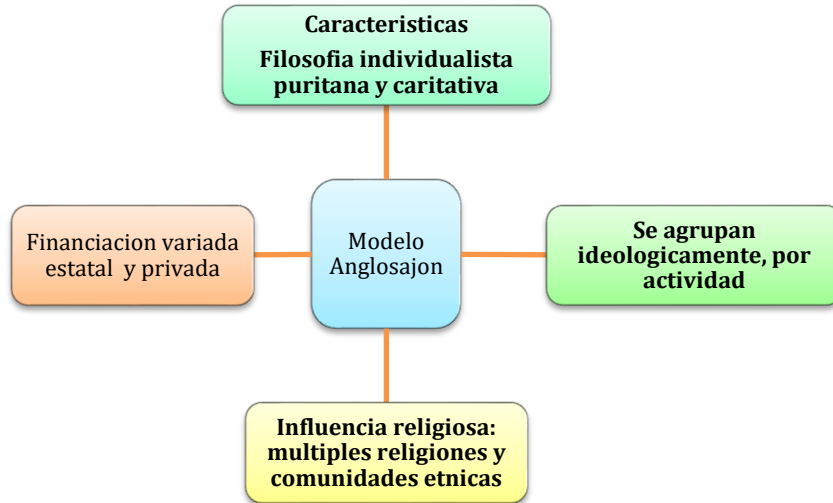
Caracteristicas
Filosofia individualista puritana y caritativa

Financiacion variada estatal y privada

Modelo Anglosajon

Se agrupan ideologicamente, por actividad

Influencia religiosa: multiples religiones y comunidades etnicas